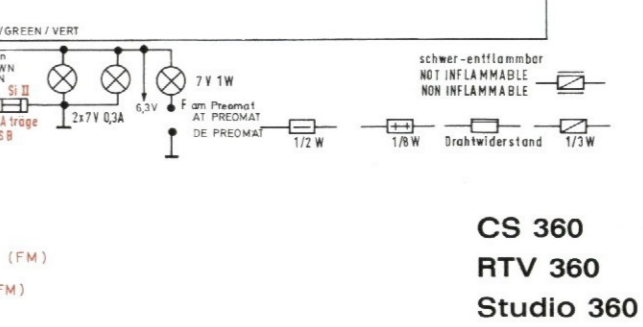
/GREEN / VERT

n
WN
N
Si II
A träge
S B

2x7V 0,3A

6,3V

7V 1W

F am Preomat
AT PREOMAT
DE PREOMAT

schwer-entflammbar
NOT INFLAMMABLE
NON INFLAMMABLE

1/2 W

1/8 W

Drahtwiderstand

1/3 W

(FM)

FM)

CS 360
RTV 360
Studio 360